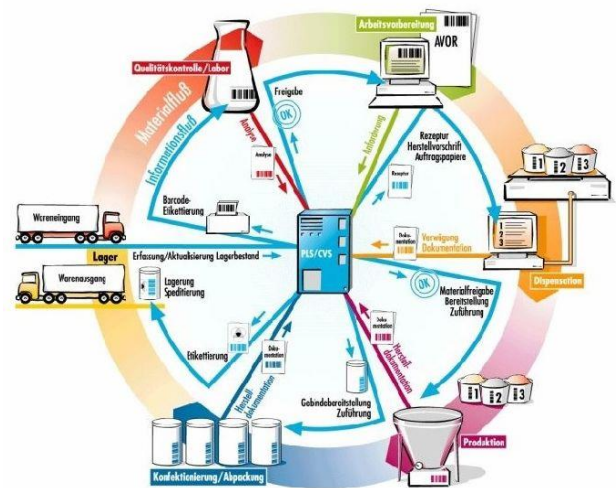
Arbeitsvorbereitung
AVOR
Qualitätskontrolle/Labor
Materialfluß
Informationsfluß
Freigabe
OK
Analyse
Analyse
Auftragung
Rezeptur
Herstellvorschrift
Auftragspapiere
Rezeptur
1
2
3
Barcode-Etikettierung
Wareneingang
Erfassung/Aktualisierung Lagerbestand
PLS/CVS
Doku-mentation
Verwiegung
Dokumentation
Lager
Warenausgang
Lagerung
Spedition
Disposition
OK
Materialfreigabe
Bereitstellung
Zuführung
Doku-mentation
Herstell-dokumentation
Etikettierung
Doku-mentation
Herstell-dokumentation
Gebindebereitstellung
Zuführung
1
2
3
Konfektionierung/Abpackung
Produktion